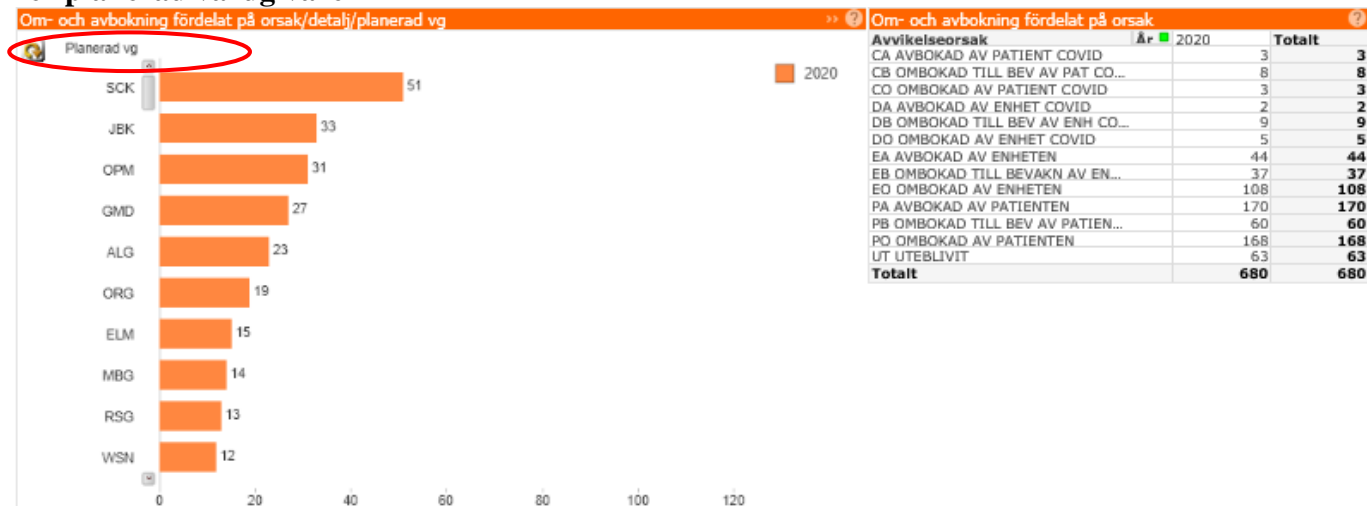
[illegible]

Om- och avbokning fördelat på orsak/detalj/planerad vg

Planerad vg

2020

| | |
|---|---|
| SCK | 51 |
| JBK | 33 |
| OPM | 31 |
| GMD | 27 |
| ALG | 23 |
| ORG | 19 |
| ELM | 15 |
| MBG | 14 |
| RSG | 13 |
| WSN | 12 |

0 20 40 60 80 100 120

Om- och avbokning fördelat på orsak

| Avvikelseorsak | År 2020 | Totalt |
|---|---|---|
| CA AVBOKAD AV PATIENT COVID | 3 | 3 |
| CB OMBOKAD TILL BEV AV PAT CO... | 8 | 8 |
| CO OMBOKAD AV PATIENT COVID | 3 | 3 |
| DA AVBOKAD AV ENHET COVID | 2 | 2 |
| DB OMBOKAD TILL BEV AV ENH CO... | 9 | 9 |
| DO OMBOKAD AV ENHET COVID | 5 | 5 |
| EA AVBOKAD AV ENHETEN | 44 | 44 |
| EB OMBOKAD TILL BEVAKN AV EN... | 37 | 37 |
| EO OMBOKAD AV ENHETEN | 108 | 108 |
| PA AVBOKAD AV PATIENTEN | 170 | 170 |
| PB OMBOKAD TILL BEV AV PATIEN... | 60 | 60 |
| PO OMBOKAD AV PATIENTEN | 168 | 168 |
| UT UTEBLIVIT | 63 | 63 |
| Totalt | 680 | 680 |